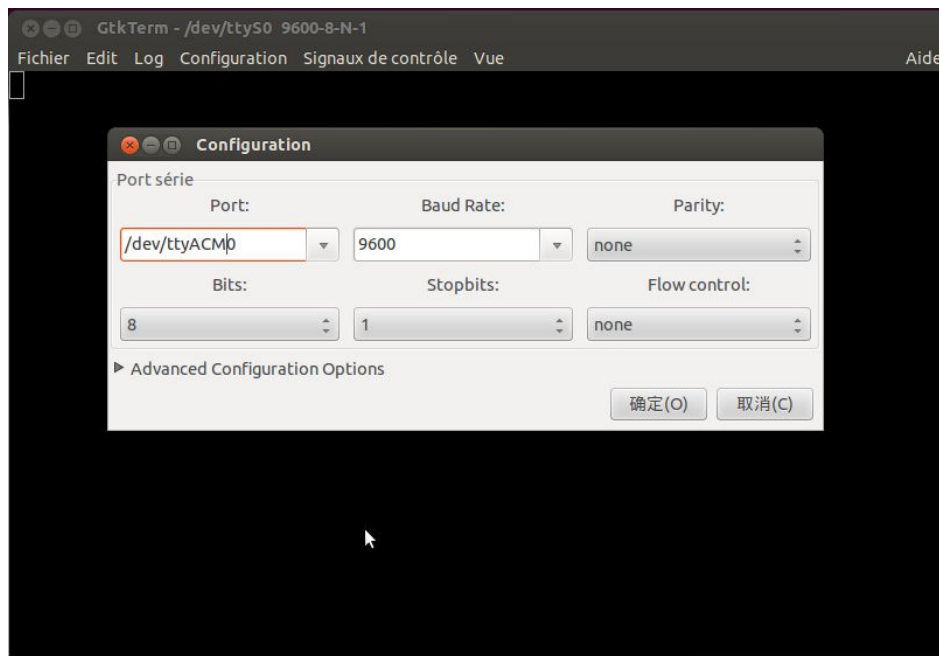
GtkTerm - /dev/ttyS0 9600-8-N-1

Fichier Edit Log Configuration Signaux de contrôle Vue Aide

Configuration

Port série

| Port: | Baud Rate: | Parity: |
|---|---|---|
| /dev/ttyACM0 | 9600 | none |
| Bits: | Stopbits: | Flow control: |
| 8 | 1 | none |

▶ Advanced Configuration Options

确定(O) 取消(C)